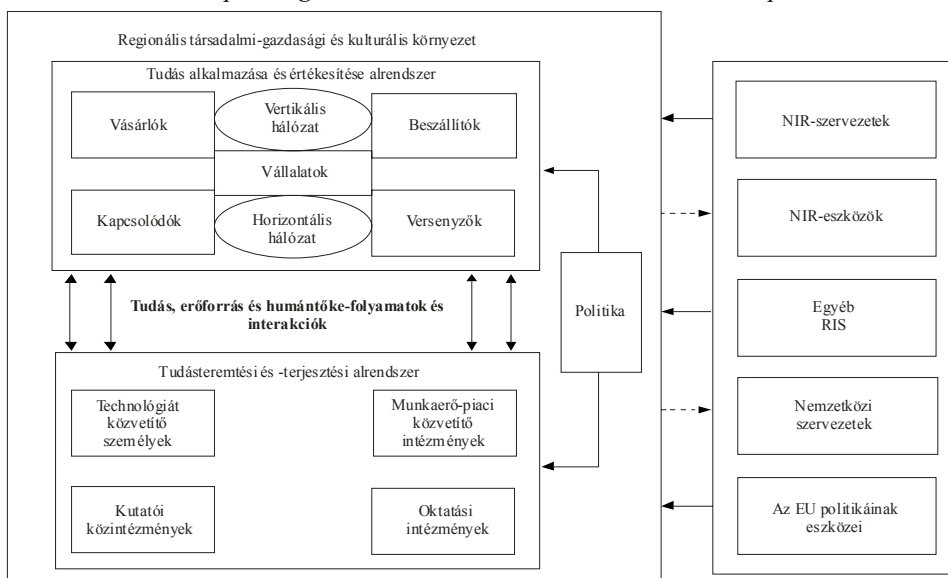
Regionális társadalmi-gazdasági és kulturális környezet

Tudás alkalmazása és értékesítése alrendszer

Vásárlók

Vertikális hálózat

Beszállítók

Vállalatok

Kapcsolódók

Horizontális hálózat

Versenyzők

**Tudás, erőforrás és humántőke-folyamatok és interakciók**

Politika

Tudásteremtési és -terjesztési alrendszer

Technológiát közvetítő személyek

Munkaerő-piaci közvetítő intézmények

Kutatói közintézmények

Oktatási intézmények

NIR-szervezetek

NIR-eszközök

Egyéb RIS

Nemzetközi szervezetek

Az EU politikáinak eszközei